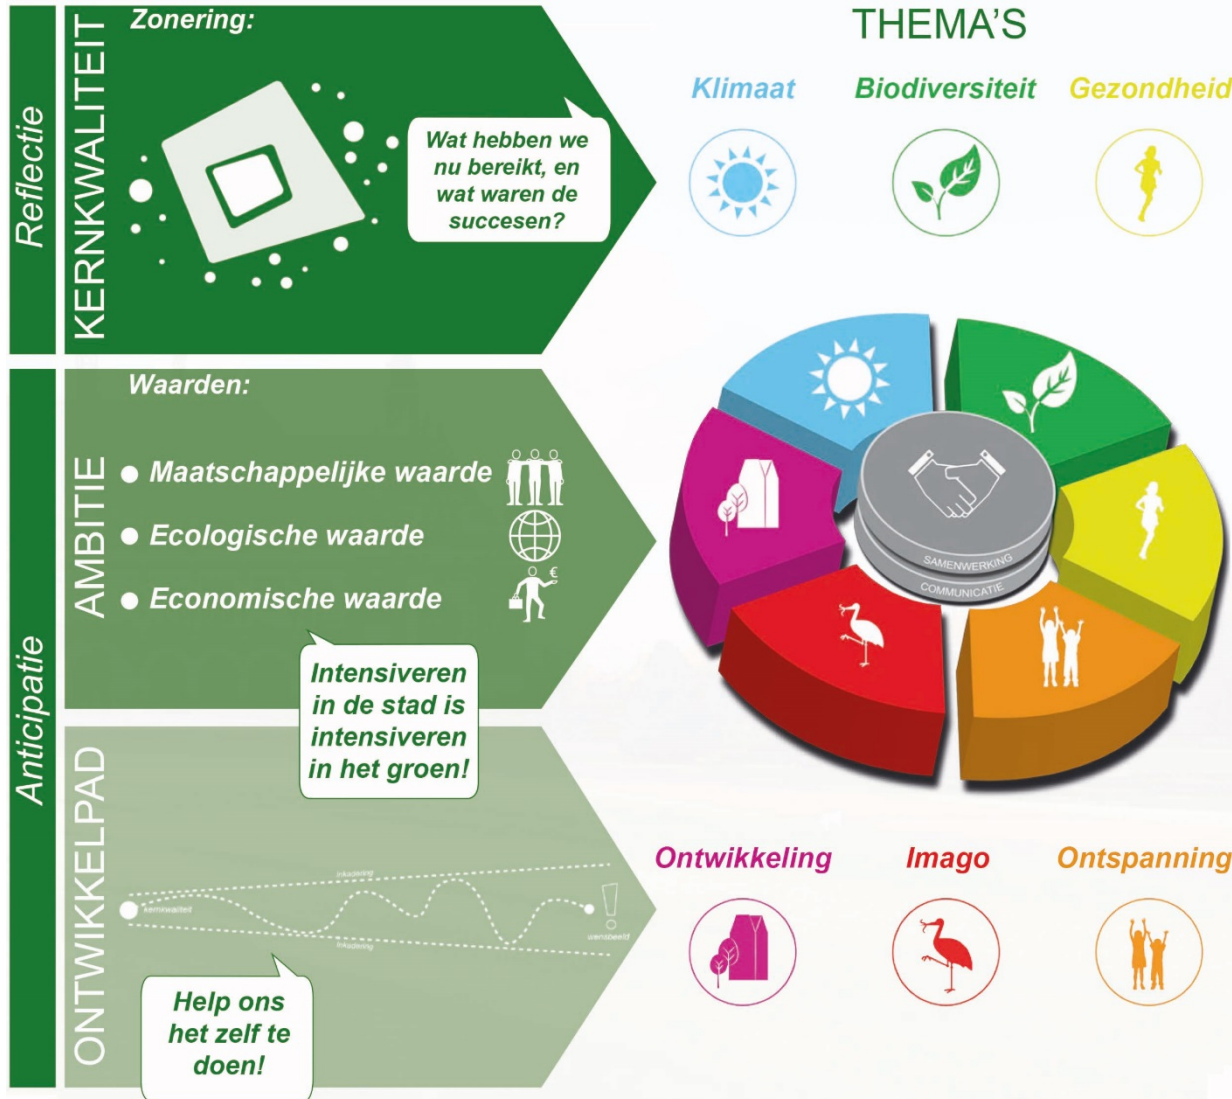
Reflectie

KERNKWALITEIT

Zonering:

Wat hebben we nu bereikt, en wat waren de succesen?

Anticipatie

AMBITIE

Waarden:

● Maatschappelijke waarde
● Ecologische waarde
● Economische waarde

Intensiveren in de stad is intensiveren in het groen!

ONTWIKKELPAD

kernkwaliteit

inkadering

inkadering

wensbeeld

Help ons het zelf te doen!

THEMA'S

Klimaat

Biodiversiteit

Gezondheid

SAMENWERKING

COMMUNICATIE

Ontwikkeling

Imago

Ontspanning